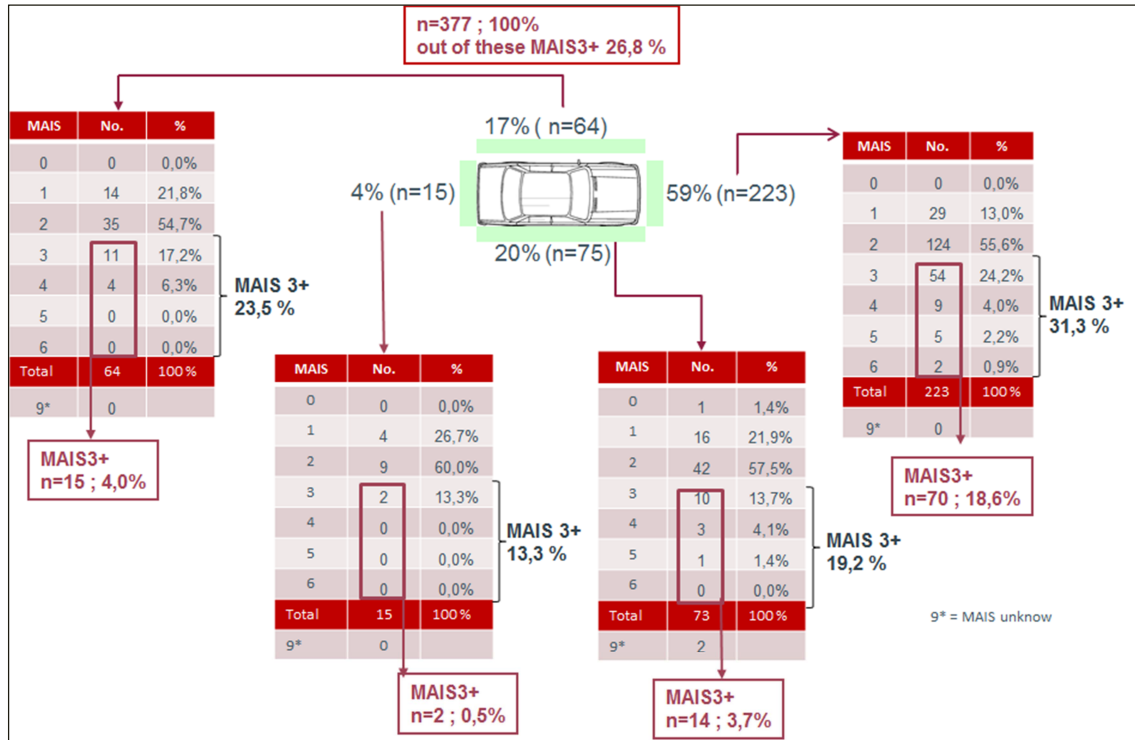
n=377 ; 100%
out of these MAIS3+ 26,8 %

17% ( n=64)

| MAIS | No. | % |
|---|---|---|
| 0 | 0 | 0,0% |
| 1 | 14 | 21,8% |
| 2 | 35 | 54,7% |
| 3 | 11 | 17,2% |
| 4 | 4 | 6,3% |
| 5 | 0 | 0,0% |
| 6 | 0 | 0,0% |
| Total | 64 | 100% |
| 9* | 0 | |

MAIS 3+
23,5 %

MAIS3+
n=15 ; 4,0%

4% (n=15)

| MAIS | No. | % |
|---|---|---|
| 0 | 0 | 0,0% |
| 1 | 4 | 26,7% |
| 2 | 9 | 60,0% |
| 3 | 2 | 13,3% |
| 4 | 0 | 0,0% |
| 5 | 0 | 0,0% |
| 6 | 0 | 0,0% |
| Total | 15 | 100% |
| 9* | 0 | |

MAIS 3+
13,3 %

MAIS3+
n=2 ; 0,5%

20% (n=75)

| MAIS | No. | % |
|---|---|---|
| 0 | 1 | 1,4% |
| 1 | 16 | 21,9% |
| 2 | 42 | 57,5% |
| 3 | 10 | 13,7% |
| 4 | 3 | 4,1% |
| 5 | 1 | 1,4% |
| 6 | 0 | 0,0% |
| Total | 73 | 100% |
| 9* | 2 | |

MAIS 3+
19,2 %

MAIS3+
n=14 ; 3,7%

59% (n=223)

| MAIS | No. | % |
|---|---|---|
| 0 | 0 | 0,0% |
| 1 | 29 | 13,0% |
| 2 | 124 | 55,6% |
| 3 | 54 | 24,2% |
| 4 | 9 | 4,0% |
| 5 | 5 | 2,2% |
| 6 | 2 | 0,9% |
| Total | 223 | 100% |
| 9* | 0 | |

MAIS 3+
31,3 %

MAIS3+
n=70 ; 18,6%

9* = MAIS unknow